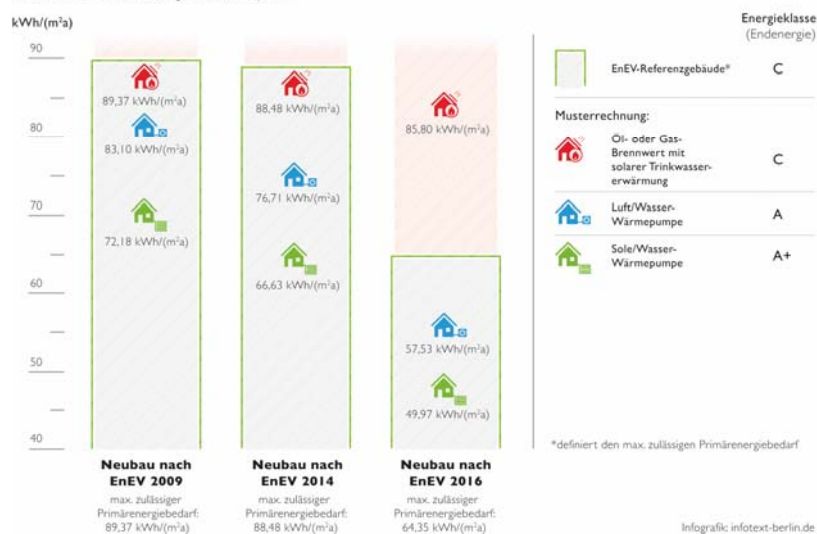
kWh/(m²a)

90

80

70

60

50

40

89,37 kWh/(m²a)

83,10 kWh/(m²a)

72,18 kWh/(m²a)

88,48 kWh/(m²a)

76,71 kWh/(m²a)

66,63 kWh/(m²a)

85,80 kWh/(m²a)

57,53 kWh/(m²a)

49,97 kWh/(m²a)

**Neubau nach EnEV 2009**
max. zulässiger Primärenergiebedarf: 89,37 kWh/(m²a)

**Neubau nach EnEV 2014**
max. zulässiger Primärenergiebedarf: 88,48 kWh/(m²a)

**Neubau nach EnEV 2016**
max. zulässiger Primärenergiebedarf: 64,35 kWh/(m²a)

Energieklasse
(Endenergie)

| | |
|---|---|
| EnEV-Referenzgebäude* | C |

Musterrechnung:

| | |
|---|---|
| Öl- oder Gas-Brennwert mit solarer Trinkwassererwärmung | C |
| Luft/Wasser-Wärmepumpe | A |
| Sole/Wasser-Wärmepumpe | A+ |

*definiert den max. zulässigen Primärenergiebedarf

Infografik: infotext-berlin.de